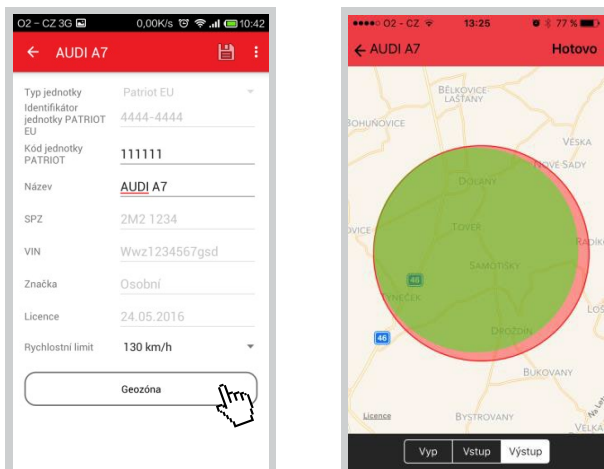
O2 - CZ 3G 0,00K/s 10:42

AUDI A7

Typ jednotky Patriot EU

Identifikátor jednotky PATRIOT EU 4444-4444

Kód jednotky PATRIOT 111111

Název AUDI A7

SPZ 2M2 1234

VIN Wwz1234567gsd

Značka Osobní

Licence 24.05.2016

Rychlostní limit 130 km/h

Geozóna

●●●●○ O2 - CZ 13:25 77 %

AUDI A7 Hotovo

BĚLKOVICE LAŠŤANY

BOHUŇOVICE

VĚSKA

NOVÉ SADY

DOLANY

TOVÉŘ

RADÍK

SAMOTIŠKY

46

DRŽOVICE

46

DRŽOVICE

DRŽOVICE

LOŠ

BUKOVANY

Licence

BYSTROVANY

VELKÁ

Vyp Vstup Výstup